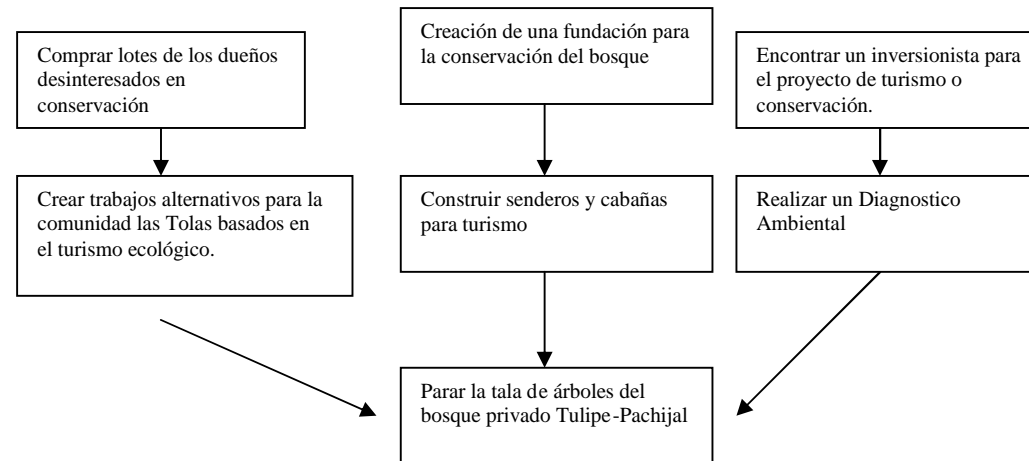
Comprar lotes de los dueños desinteresados en conservación

Creación de una fundación para la conservación del bosque

Encontrar un inversionista para el proyecto de turismo o conservación.

Crear trabajos alternativos para la comunidad las Tolas basados en el turismo ecológico.

Construir senderos y cabañas para turismo

Realizar un Diagnostico Ambiental

Parar la tala de árboles del bosque privado Tulipe-Pachijal